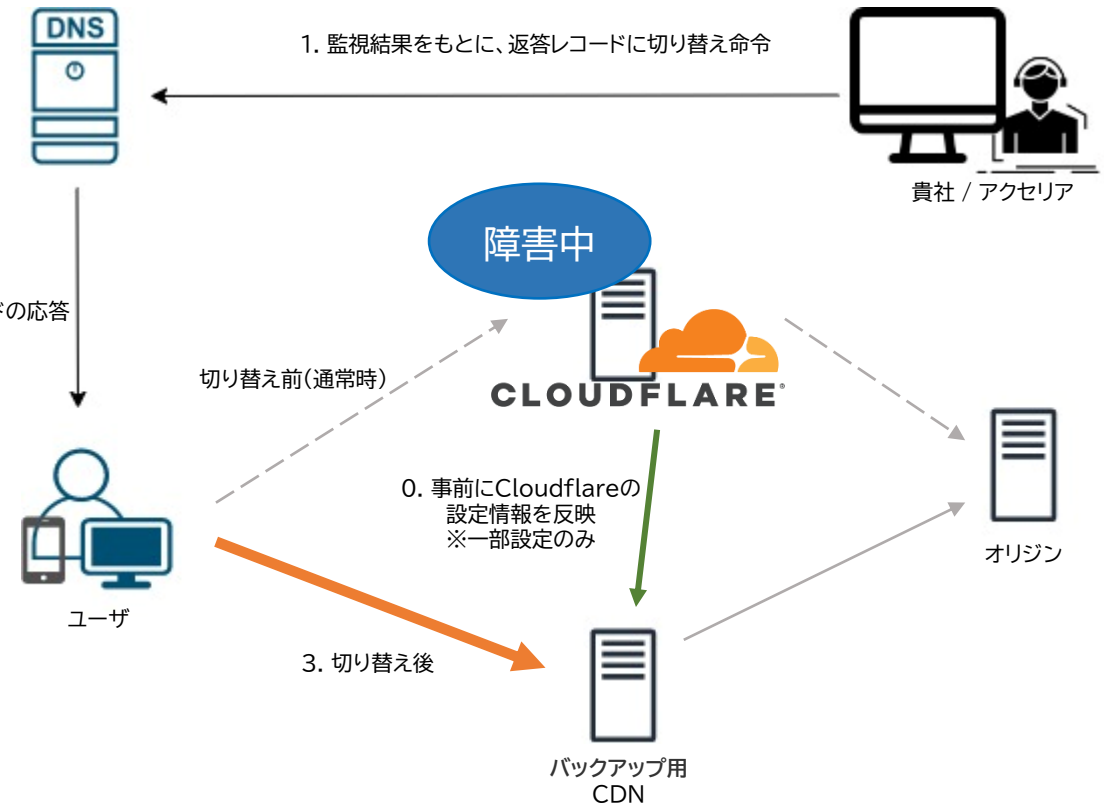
DNS

1. 監視結果をもとに、返答レコードに切り替え命令

貴社 / アクセリア

障害中

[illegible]の応答

切り替え前(通常時)

CLOUDFLARE

0. 事前にCloudflareの設定情報を反映 ※一部設定のみ

オリジン

ユーザ

3. 切り替え後

バックアップ用 CDN